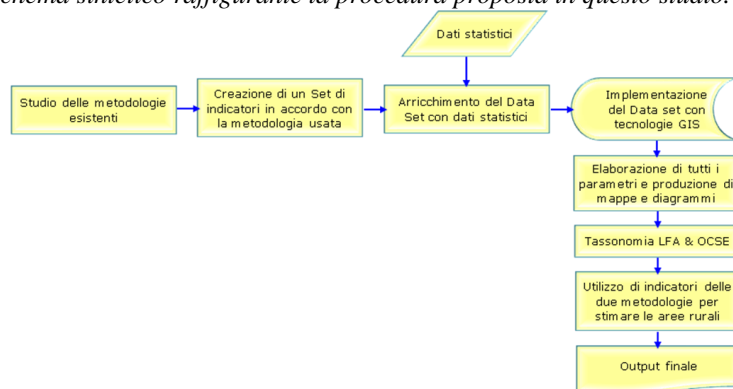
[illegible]chema sintetico raffigurante la procedura proposta in questo studio.

Dati statistici

Studio delle metodologie esistenti

Creazione di un Set di indicatori in accordo con la metodologia usata

Arricchimento del Data Set con dati statistici

Implementazione del Data set con tecnologie GIS

Elaborazione di tutti i parametri e produzione di mappe e diagrammi

Tassonomia LFA & OCSE

Utilizzo di indicatori delle due metodologie per stimare le aree rurali

Output finale